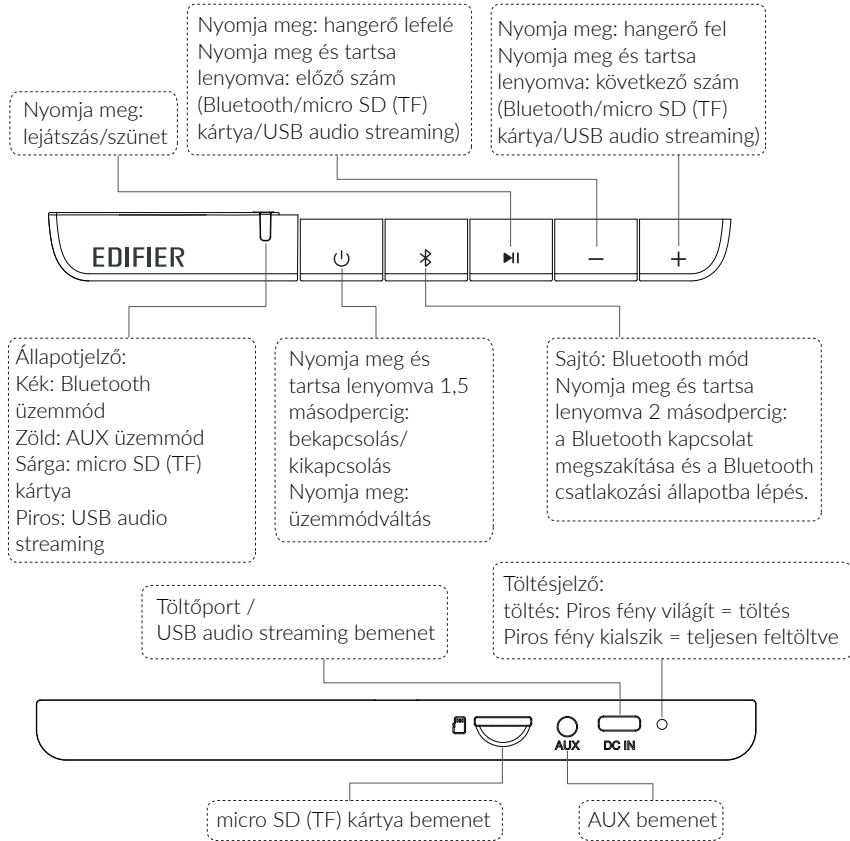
Nyomja meg: lejátszás/szünet

Nyomja meg: hangerő lefelé
Nyomja meg és tartsa lenyomva: előző szám (Bluetooth/micro SD (TF) kártya/USB audio streaming)

Nyomja meg: hangerő fel
Nyomja meg és tartsa lenyomva: következő szám (Bluetooth/micro SD (TF) kártya/USB audio streaming)

EDIFIER

⏻ ✱ ▶II − +

Állapotjelző:
Kék: Bluetooth üzemmód
Zöld: AUX üzemmód
Sárga: micro SD (TF) kártya
Piros: USB audio streaming

Nyomja meg és tartsa lenyomva 1,5 másodpercig: bekapcsolás/ kikapcsolás
Nyomja meg: üzemmódváltás

Sajtó: Bluetooth mód
Nyomja meg és tartsa lenyomva 2 másodpercig: a Bluetooth kapcsolat megszakítása és a Bluetooth csatlakozási állapotba lépés.

Töltőport / USB audio streaming bemenet

Töltésjelző:
töltés: Piros fény világít = töltés
Piros fény kialszik = teljesen feltöltve

AUX

DC IN

micro SD (TF) kártya bemenet

AUX bemenet